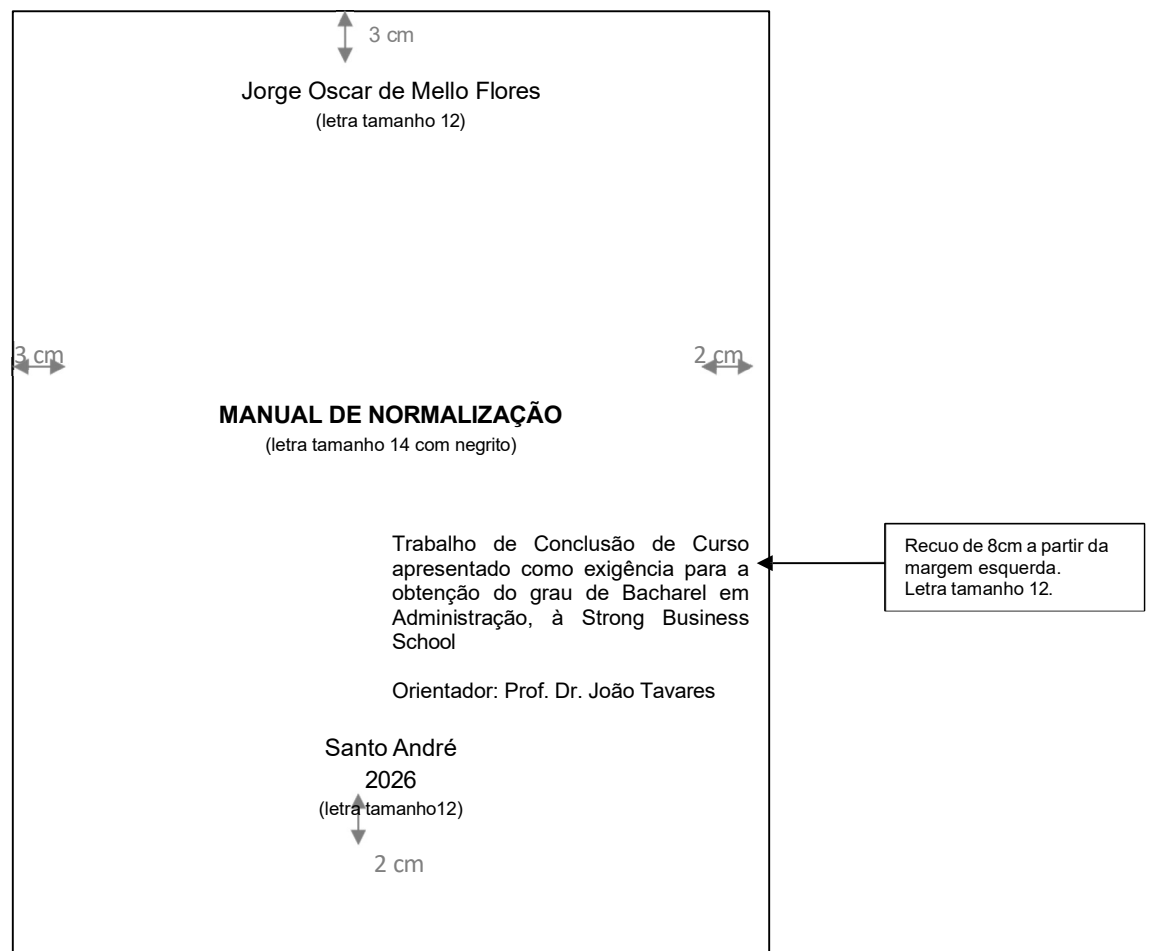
3 cm

Jorge Oscar de Mello Flores
(letra tamanho 12)

3 cm

2 cm

**MANUAL DE NORMALIZAÇÃO**
(letra tamanho 14 com negrito)

Trabalho de Conclusão de Curso apresentado como exigência para a obtenção do grau de Bacharel em Administração, à Strong Business School

Orientador: Prof. Dr. João Tavares

Recuo de 8cm a partir da margem esquerda.
Letra tamanho 12.

Santo André
2026
(letra tamanho12)

2 cm